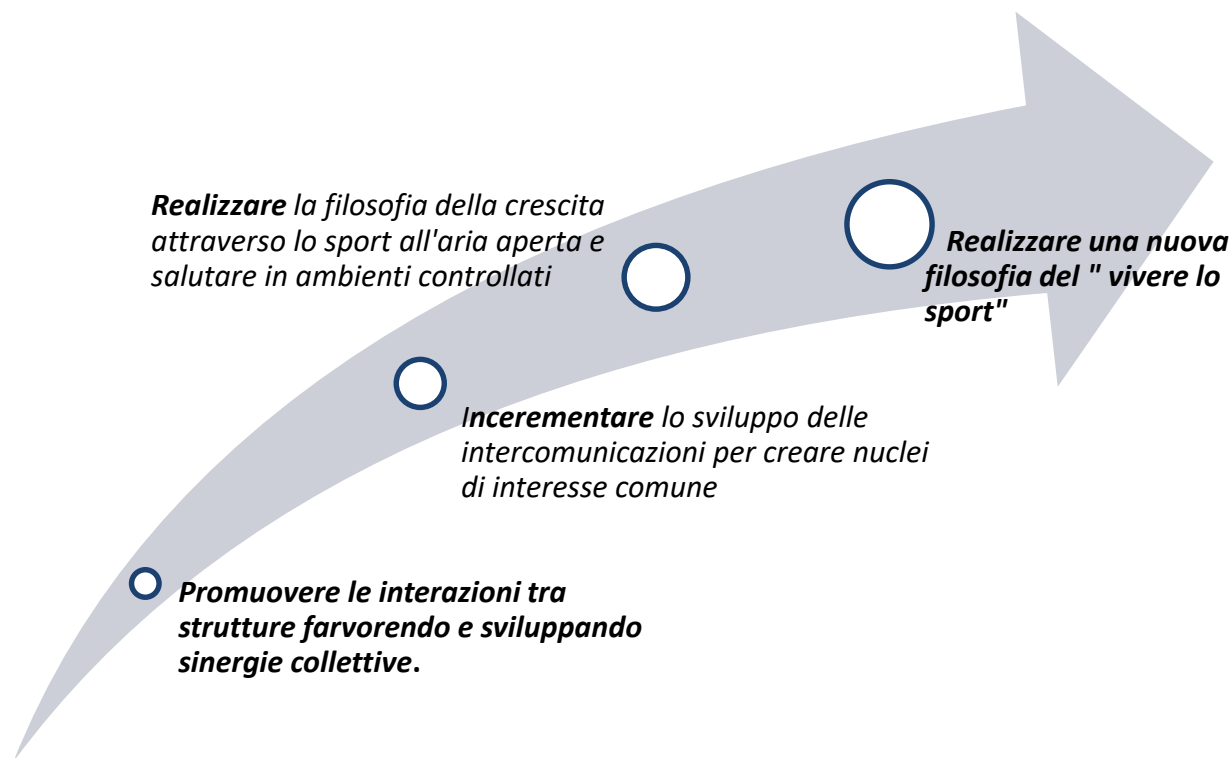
Realizzare la filosofia della crescita attraverso lo sport all'aria aperta e salutare in ambienti controllati

Realizzare una nuova filosofia del " vivere lo sport"

Inceremementare lo sviluppo delle intercomunicazioni per creare nuclei di interesse comune

Promuovere le interazioni tra strutture farvorendo e sviluppando sinergie collettive.